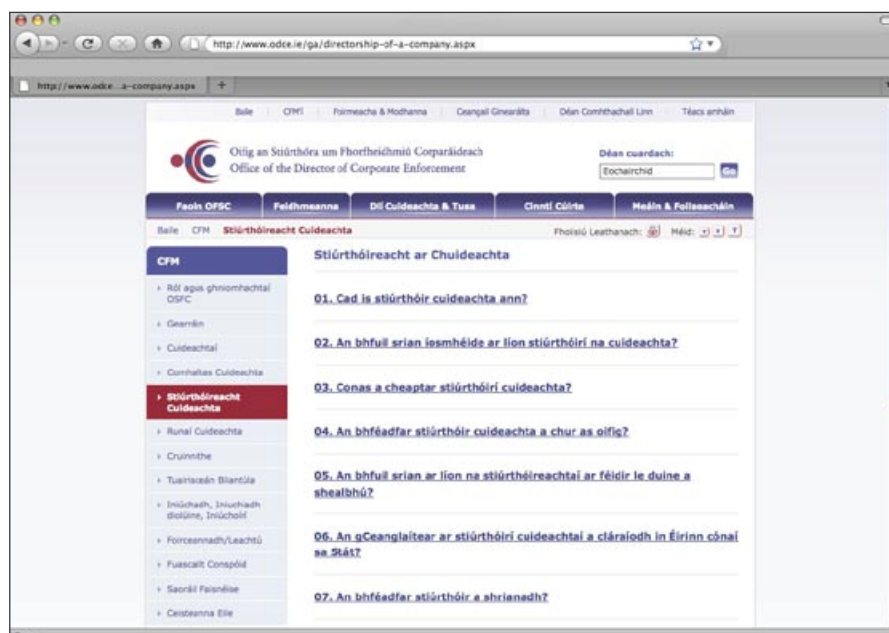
http://www.odce.ie/ga/directorship-of-a-company.aspx

http://www.odce...a-company.aspx +

Baile | CFM | Foirmeacha & Modhanna | Ceangail Ginearálta | Déan Comhthadhall Linn | Téacs amháin

Oifig an Stiúrthóra um Fhorfheidhmiú Corparáideach
Office of the Director of Corporate Enforcement

Déan cuardach:
Eochairchid
Go

Faoin OFSC | Feidhmeanna | Dlí Cuideachta & Tusa | Cinntí Cúirte | Meáin & Foilseacháin

Baile CFM Stiúrthóireacht Cuideachta

Fholsiú Leathanach: Méid:

CFM

Ról agus ghníomhachtaí OSFC
Gearráin
Cuideachtaí
Comhaltas Cuideachta
Stiúrthóireacht Cuideachta
Rúnaí Cuideachta
Cruinnithe
Tuairiscéán Bliantúla
Iniúchadh, Iniuchiadh diolúine, Iniúchóirí
Foirceannadh/Leachtú
Fuascailt Conspóid
Saoráil Faisnéise
Ceisteanna Eile

Stiúrthóireacht ar Chuideachta

01. Cad is stiúrthóir cuideachta ann?

02. An bhfuil srian íosmhéide ar líon stiúrthóirí na cuideachta?

03. Conas a cheaptar stiúrthóirí cuideachta?

04. An bhféadfar stiúrthóir cuideachta a chur as oifig?

05. An bhfuil srian ar líon na stiúrthóireachtaí ar féidir le duine a shealbhú?

06. An gCeanglaítear ar stiúrthóirí cuideachtaí a cláraíodh in Éirinn cónaí sa Stát?

07. An bhféadfar stiúrthóir a shrianadh?